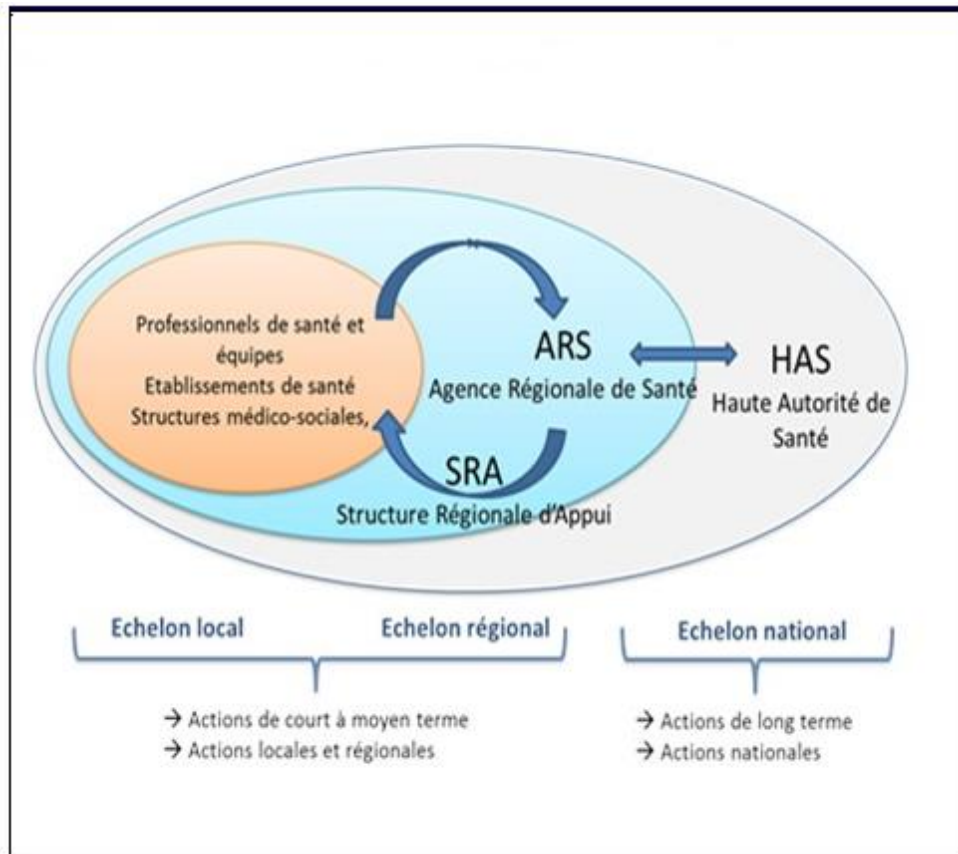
Professionnels de santé et équipes
Etablissements de santé
Structures médico-sociales,

ARS
Agence Régionale de Santé

HAS
Haute Autorité de Santé

SRA
Structure Régionale d'Appui

Echelon local

Echelon régional

Echelon national

→ Actions de court à moyen terme
→ Actions locales et régionales

→ Actions de long terme
→ Actions nationales